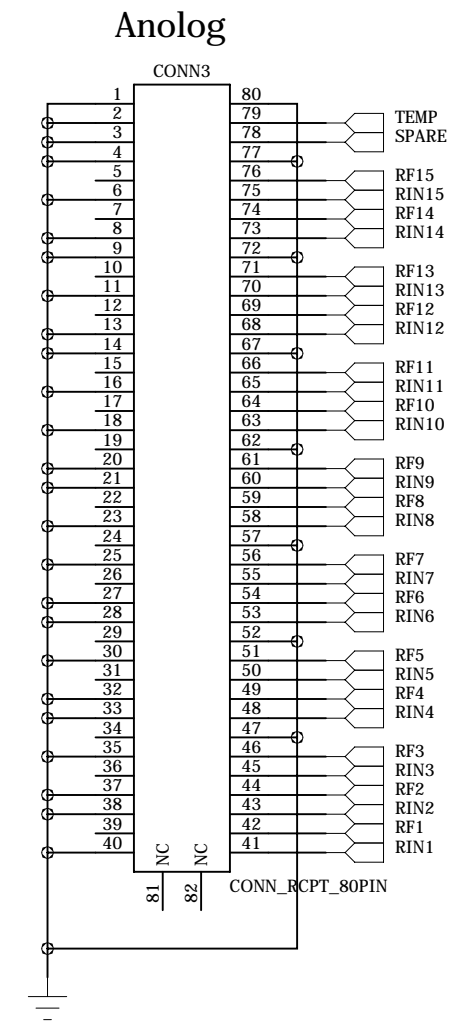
Anolog

CONN3

1
2
3
4
5
6
7
8
9
10
11
12
13
14
15
16
17
18
19
20
21
22
23
24
25
26
27
28
29
30
31
32
33
34
35
36
37
38
39
40

80
79
78
77
76
75
74
73
72
71
70
69
68
67
66
65
64
63
62
61
60
59
58
57
56
55
54
53
52
51
50
49
48
47
46
45
44
43
42
41

NC NC
81 82

CONN_RCPT_80PIN

TEMP
SPARE
RF15
RIN15
RF14
RIN14
RF13
RIN13
RF12
RIN12
RF11
RIN11
RF10
RIN10
RF9
RIN9
RF8
RIN8
RF7
RIN7
RF6
RIN6
RF5
RIN5
RF4
RIN4
RF3
RIN3
RF2
RIN2
RF1
RIN1